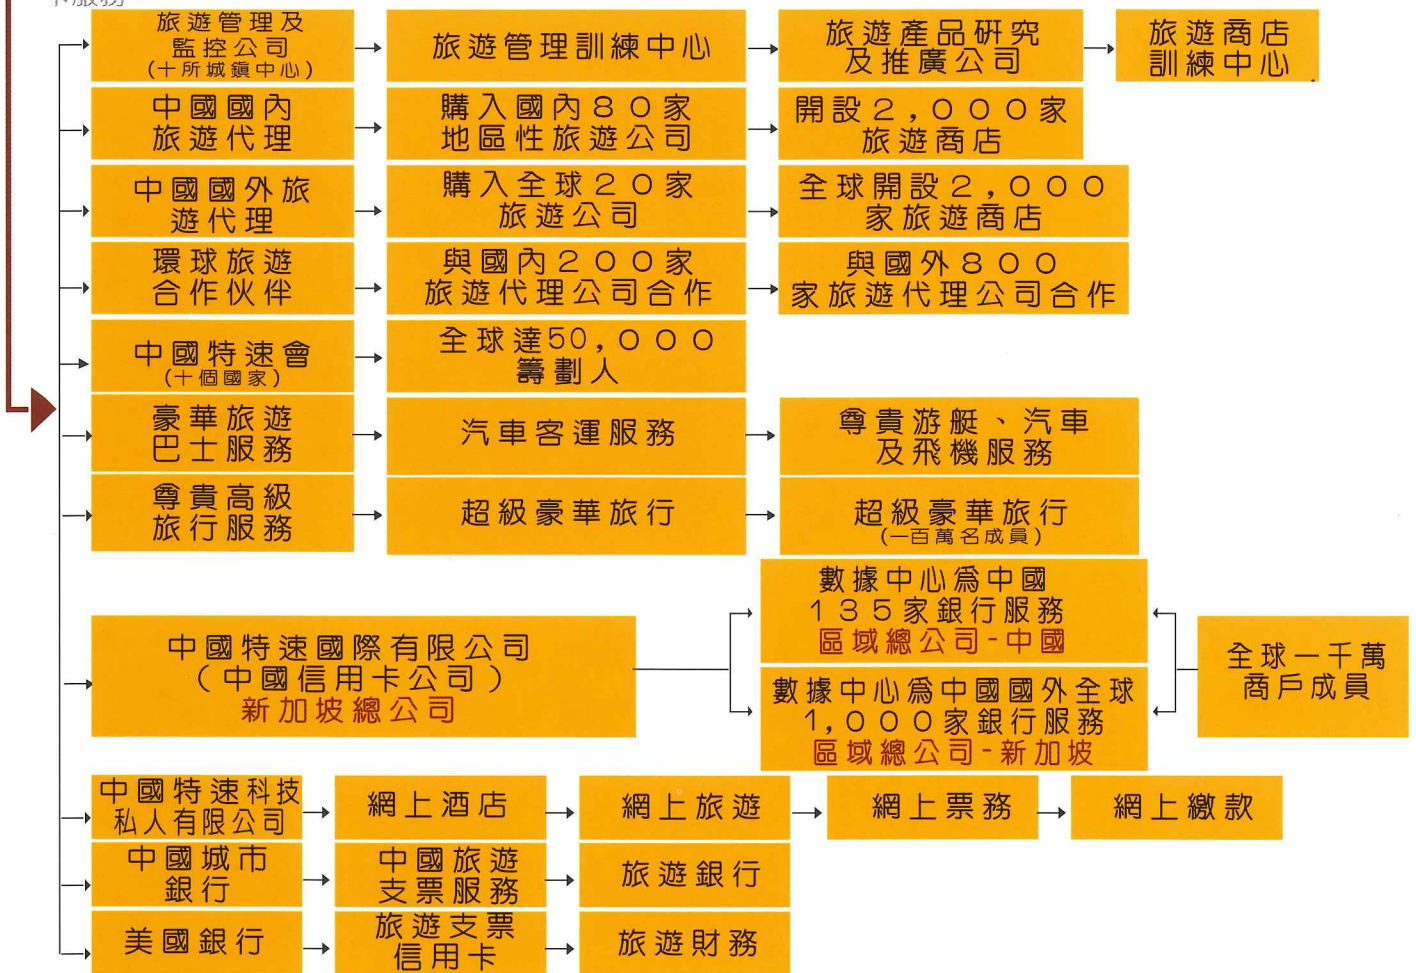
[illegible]

旅遊管理及監控公司
（十所城鎮中心）

旅遊管理訓練中心

旅遊產品研究及推廣公司

旅遊商店訓練中心

中國國內旅遊代理

購入國內８０家地區性旅遊公司

開設２，０００家旅遊商店

中國國外旅遊代理

購入全球２０家旅遊公司

全球開設２，０００家旅遊商店

環球旅遊合作伙伴

與國內２００家旅遊代理公司合作

與國外８００家旅遊代理公司合作

中國特速會
（十個國家）

全球達50，０００籌劃人

豪華旅遊巴士服務

汽車客運服務

尊貴游艇、汽車及飛機服務

尊貴高級旅行服務

超級豪華旅行

超級豪華旅行
（一百萬名成員）

中國特速國際有限公司
（中國信用卡公司）
新加坡總公司

數據中心爲中國１３５家銀行服務
區域總公司-中國

數據中心爲中國國外全球１，０００家銀行服務
區域總公司-新加坡

全球一千萬商戶成員

中國特速科技私人有限公司

網上酒店

網上旅遊

網上票務

網上繳款

中國城市銀行

中國旅遊支票服務

旅遊銀行

美國銀行

旅遊支票信用卡

旅遊財務